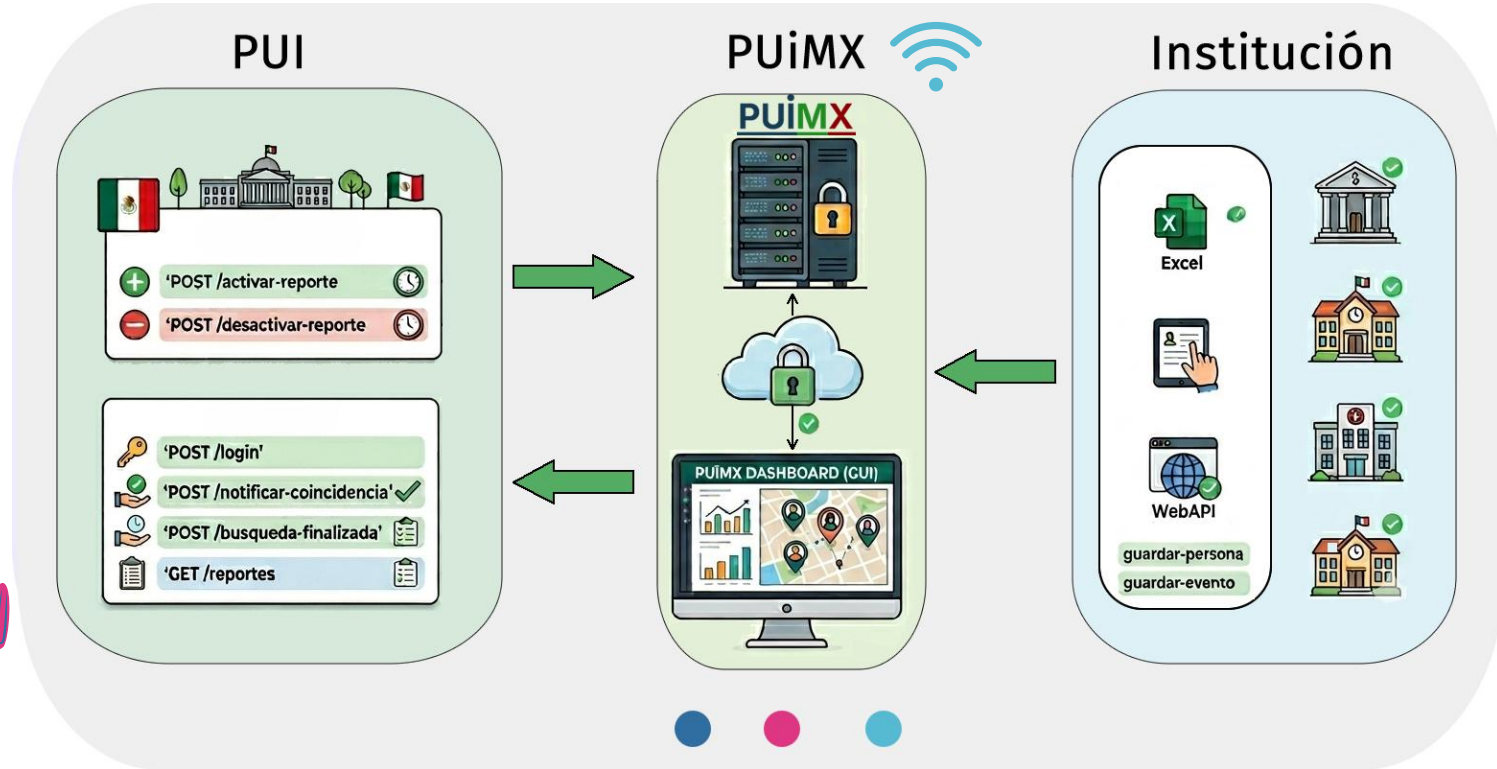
PUI

PUiMX

Institución

'POST /activar-reporte

'POST /desactivar-reporte

'POST /login'

'POST /notificar-coincidencia'

'POST /busqueda-finalizada'

'GET /reportes

PUIMX

PUiMX DASHBOARD (GUI)

Excel

WebAPI

guardar-persona

guardar-evento